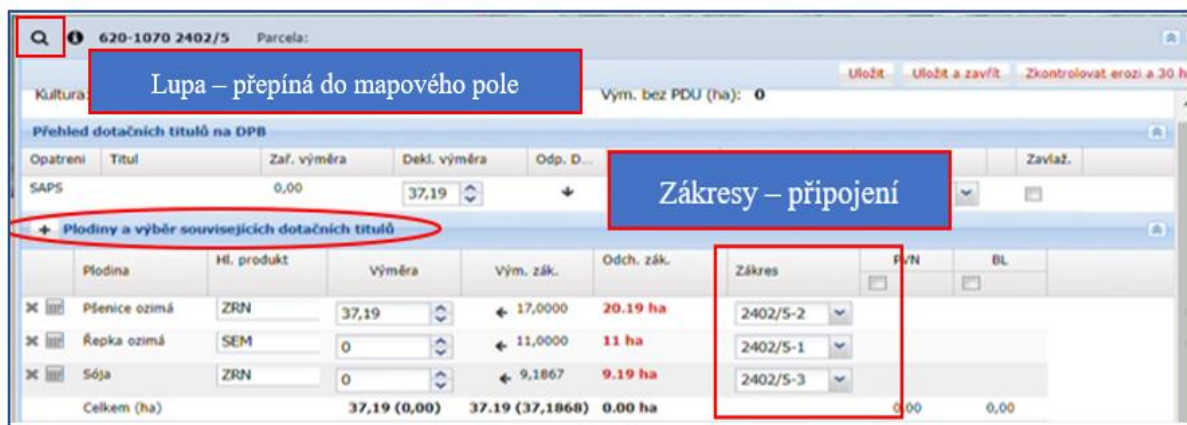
620-1070 2402/5 Parcela:

Lupa – přepíná do mapového pole

Uložit Uložit a zavřít Zkontrolovat erozi a 30 h

Kultura:

Vým. bez PDU (ha): 0

Přehled dotačních titulů na DPB

| Opatreni | Titul | Zař. výměra | Dekl. výměra | Odp. D... | | Zavlaž. |
|---|---|---|---|---|---|---|
| SAPS | | 0,00 | 37,19 | | | |

Zákresy – připojení

+ Plodiny a výběr souvisejících dotačních titulů

| | Plodina | Hl. produkt | Výměra | Vým. zák. | Odch. zák. | Zákres | PVN | BL |
|---|---|---|---|---|---|---|---|---|
| | Pšenice ozimá | ZRN | 37,19 | ← 17,0000 | 20.19 ha | 2402/5-2 | | |
| | Řepka ozimá | SEM | 0 | ← 11,0000 | 11 ha | 2402/5-1 | | |
| | Sója | ZRN | 0 | ← 9,1867 | 9.19 ha | 2402/5-3 | | |
| | Celkem (ha) | | 37,19 (0,00) | 37.19 (37,1868) | 0.00 ha | | 0,00 | 0,00 |